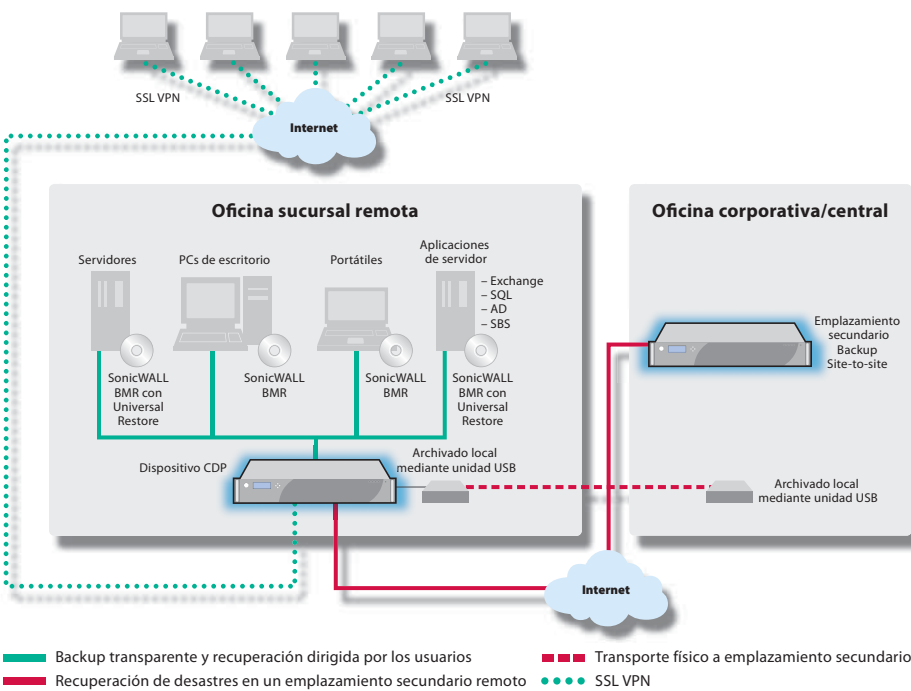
SSL VPN

SSL VPN

Internet

Oficina sucursal remota

Oficina corporativa/central

Servidores

PCs de escritorio

Portátiles

Aplicaciones de servidor

– Exchange
– SQL
– AD
– SBS

SonicWALL BMR con Universal Restore

SonicWALL BMR

SonicWALL BMR

SonicWALL BMR con Universal Restore

Emplazamiento secundario Backup Site-to-site

Dispositivo CDP

Archivado local mediante unidad USB

Archivado local mediante unidad USB

Internet

Backup transparente y recuperación dirigida por los usuarios

Transporte físico a emplazamiento secundario

Recuperación de desastres en un emplazamiento secundario remoto

SSL VPN